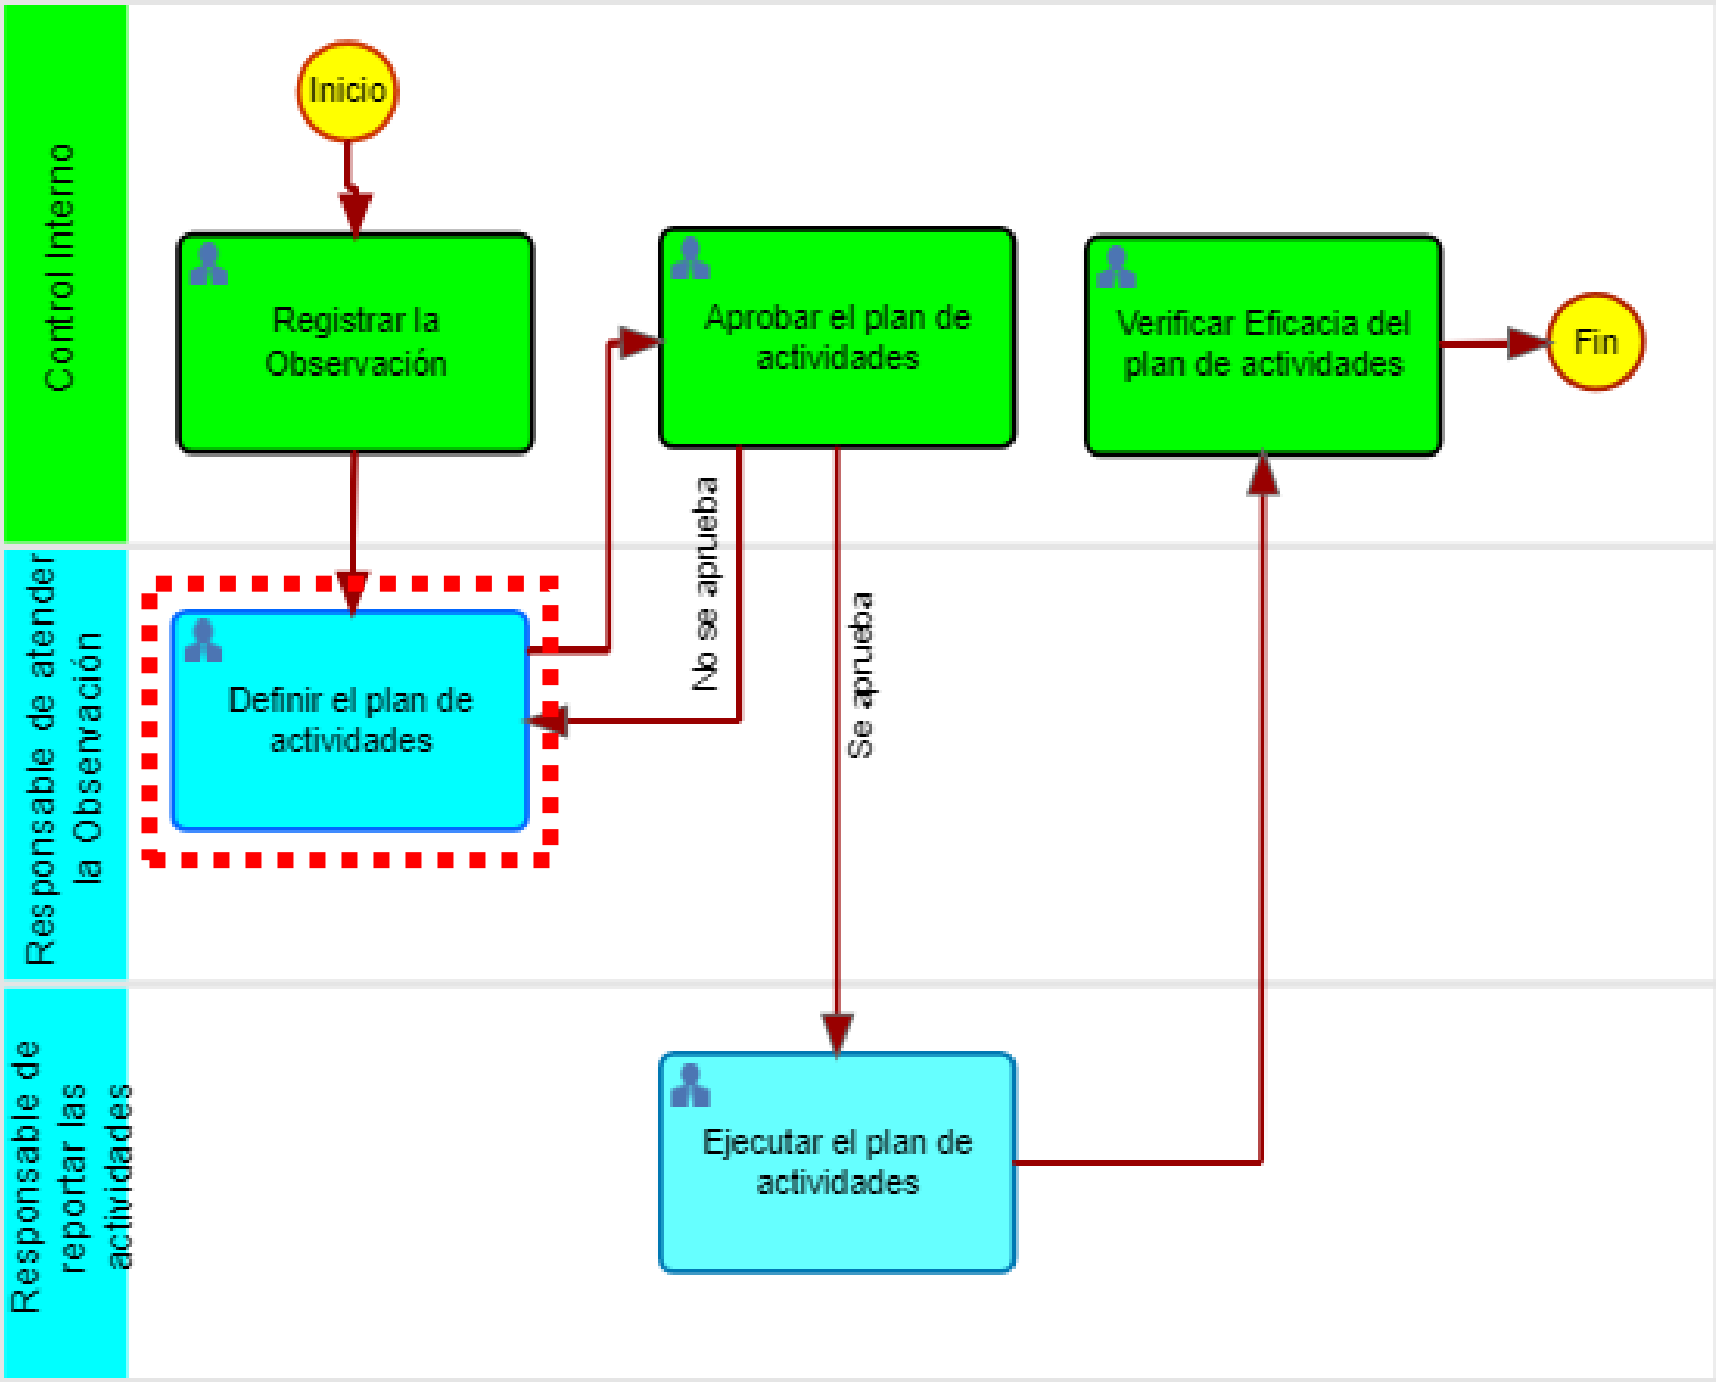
Control Interno

Inicio

Registrar la Observación

Aprobar el plan de actividades

Verificar Eficacia del plan de actividades

Fin

Responsable de atender la Observación

Definir el plan de actividades

No se aprueba

Se aprueba

Responsable de reportar las actividades

Ejecutar el plan de actividades